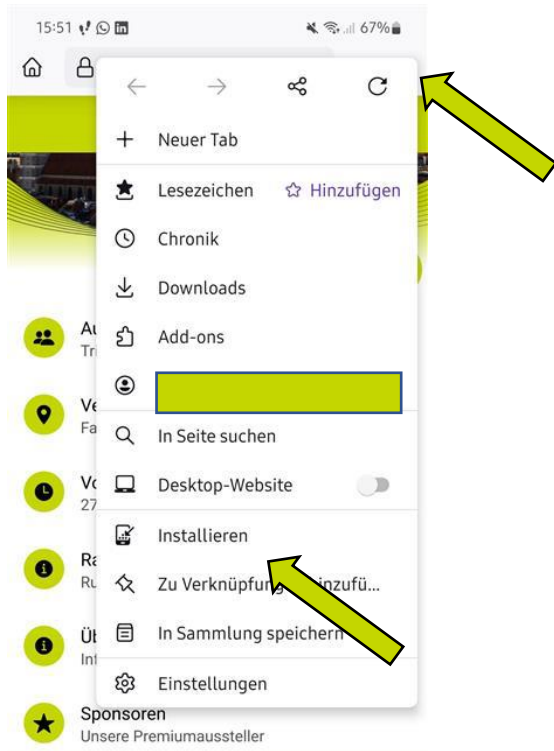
15:51 67%

Neuer Tab

Lesezeichen ☆ Hinzufügen

Chronik

Downloads

Add-ons

In Seite suchen

Desktop-Website

Installieren

Zu Verknüpfung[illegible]inzufü...

In Sammlung speichern

Einstellungen

Au
Tr

Ve
Fa

Vo
27

Ra
Ru

Üb
Inf

Sponsoren
Unsere Premiumaussteller